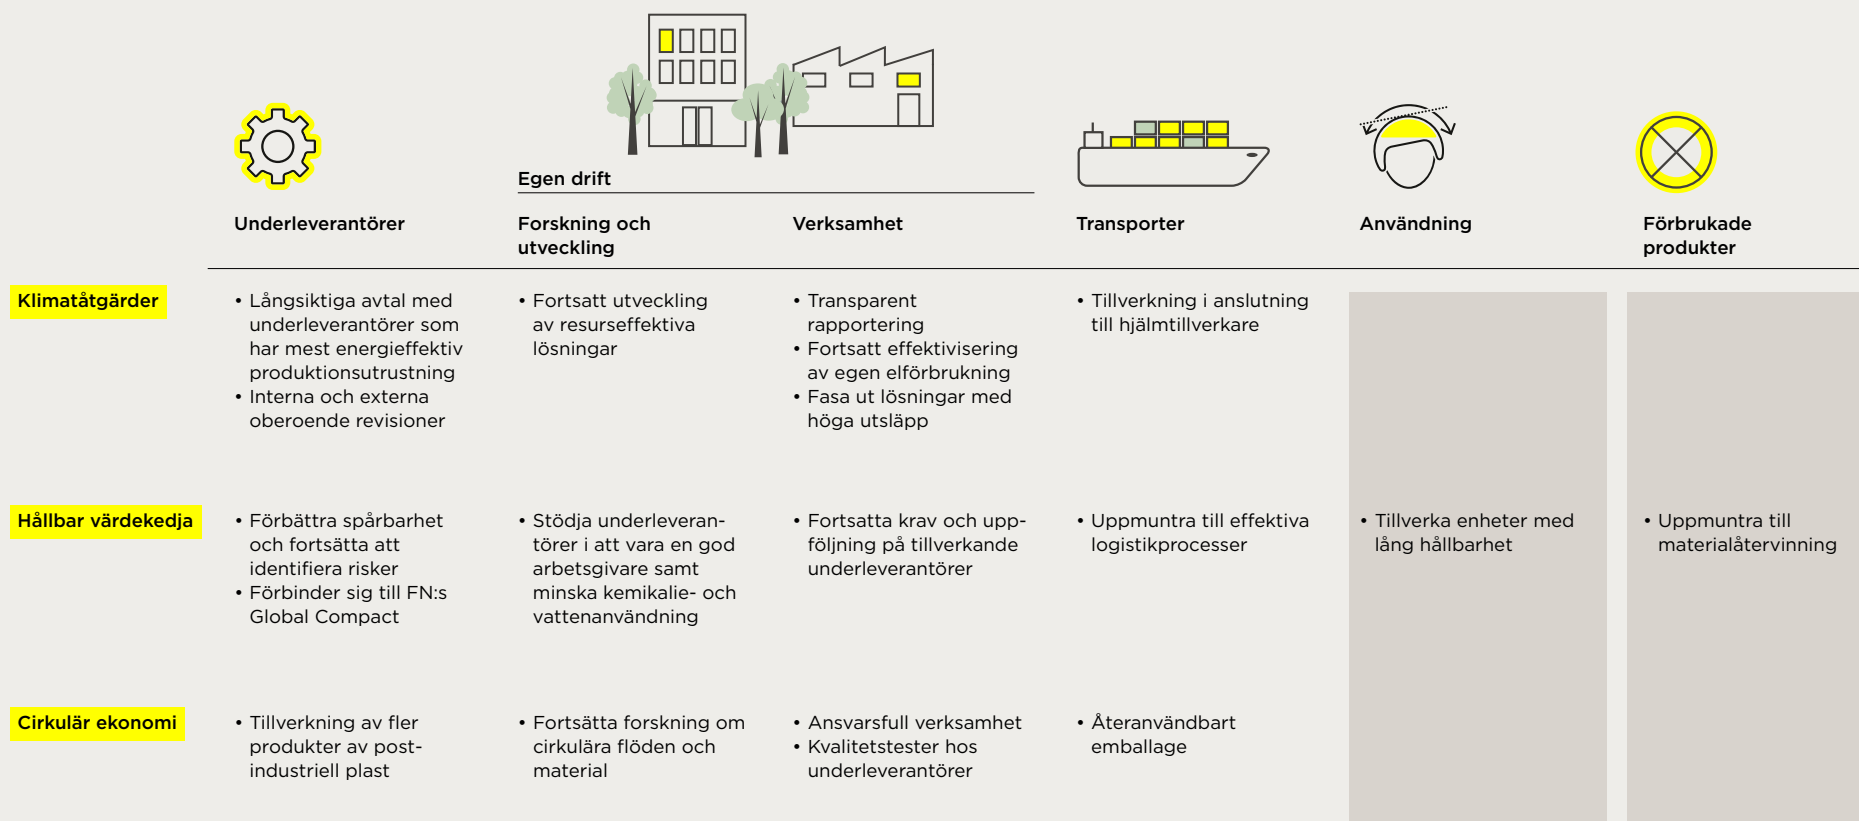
Egen drift

|  | Underleverantörer | Forskning och utveckling | Verksamhet | Transporter | Användning | Förbrukade produkter |
|---|---|---|---|---|---|---|
| Klimatåtgärder | • Långsiktiga avtal med underleverantörer som har mest energieffektiv produktionsutrustning • Interna och externa oberoende revisioner | • Fortsatt utveckling av resurseffektiva lösningar | • Transparent rapportering • Fortsatt effektivisering av egen elförbrukning • Fasa ut lösningar med höga utsläpp | • Tillverkning i anslutning till hjälmtillverkare | | |
| Hållbar värdekedja | • Förbättra spårbarhet och fortsätta att identifiera risker • Förbinder sig till FN:s Global Compact | • Stödja underleverantörer i att vara en god arbetsgivare samt minska kemikalie- och vattenanvändning | • Fortsatta krav och uppföljning på tillverkande underleverantörer | • Uppmuntra till effektiva logistikprocesser | • Tillverka enheter med lång hållbarhet | • Uppmuntra till materialåtervinning |
| Cirkulär ekonomi | • Tillverkning av fler produkter av post-industriell plast | • Fortsätta forskning om cirkulära flöden och material | • Ansvarsfull verksamhet • Kvalitetstester hos underleverantörer | • Återanvändbart emballage | | |